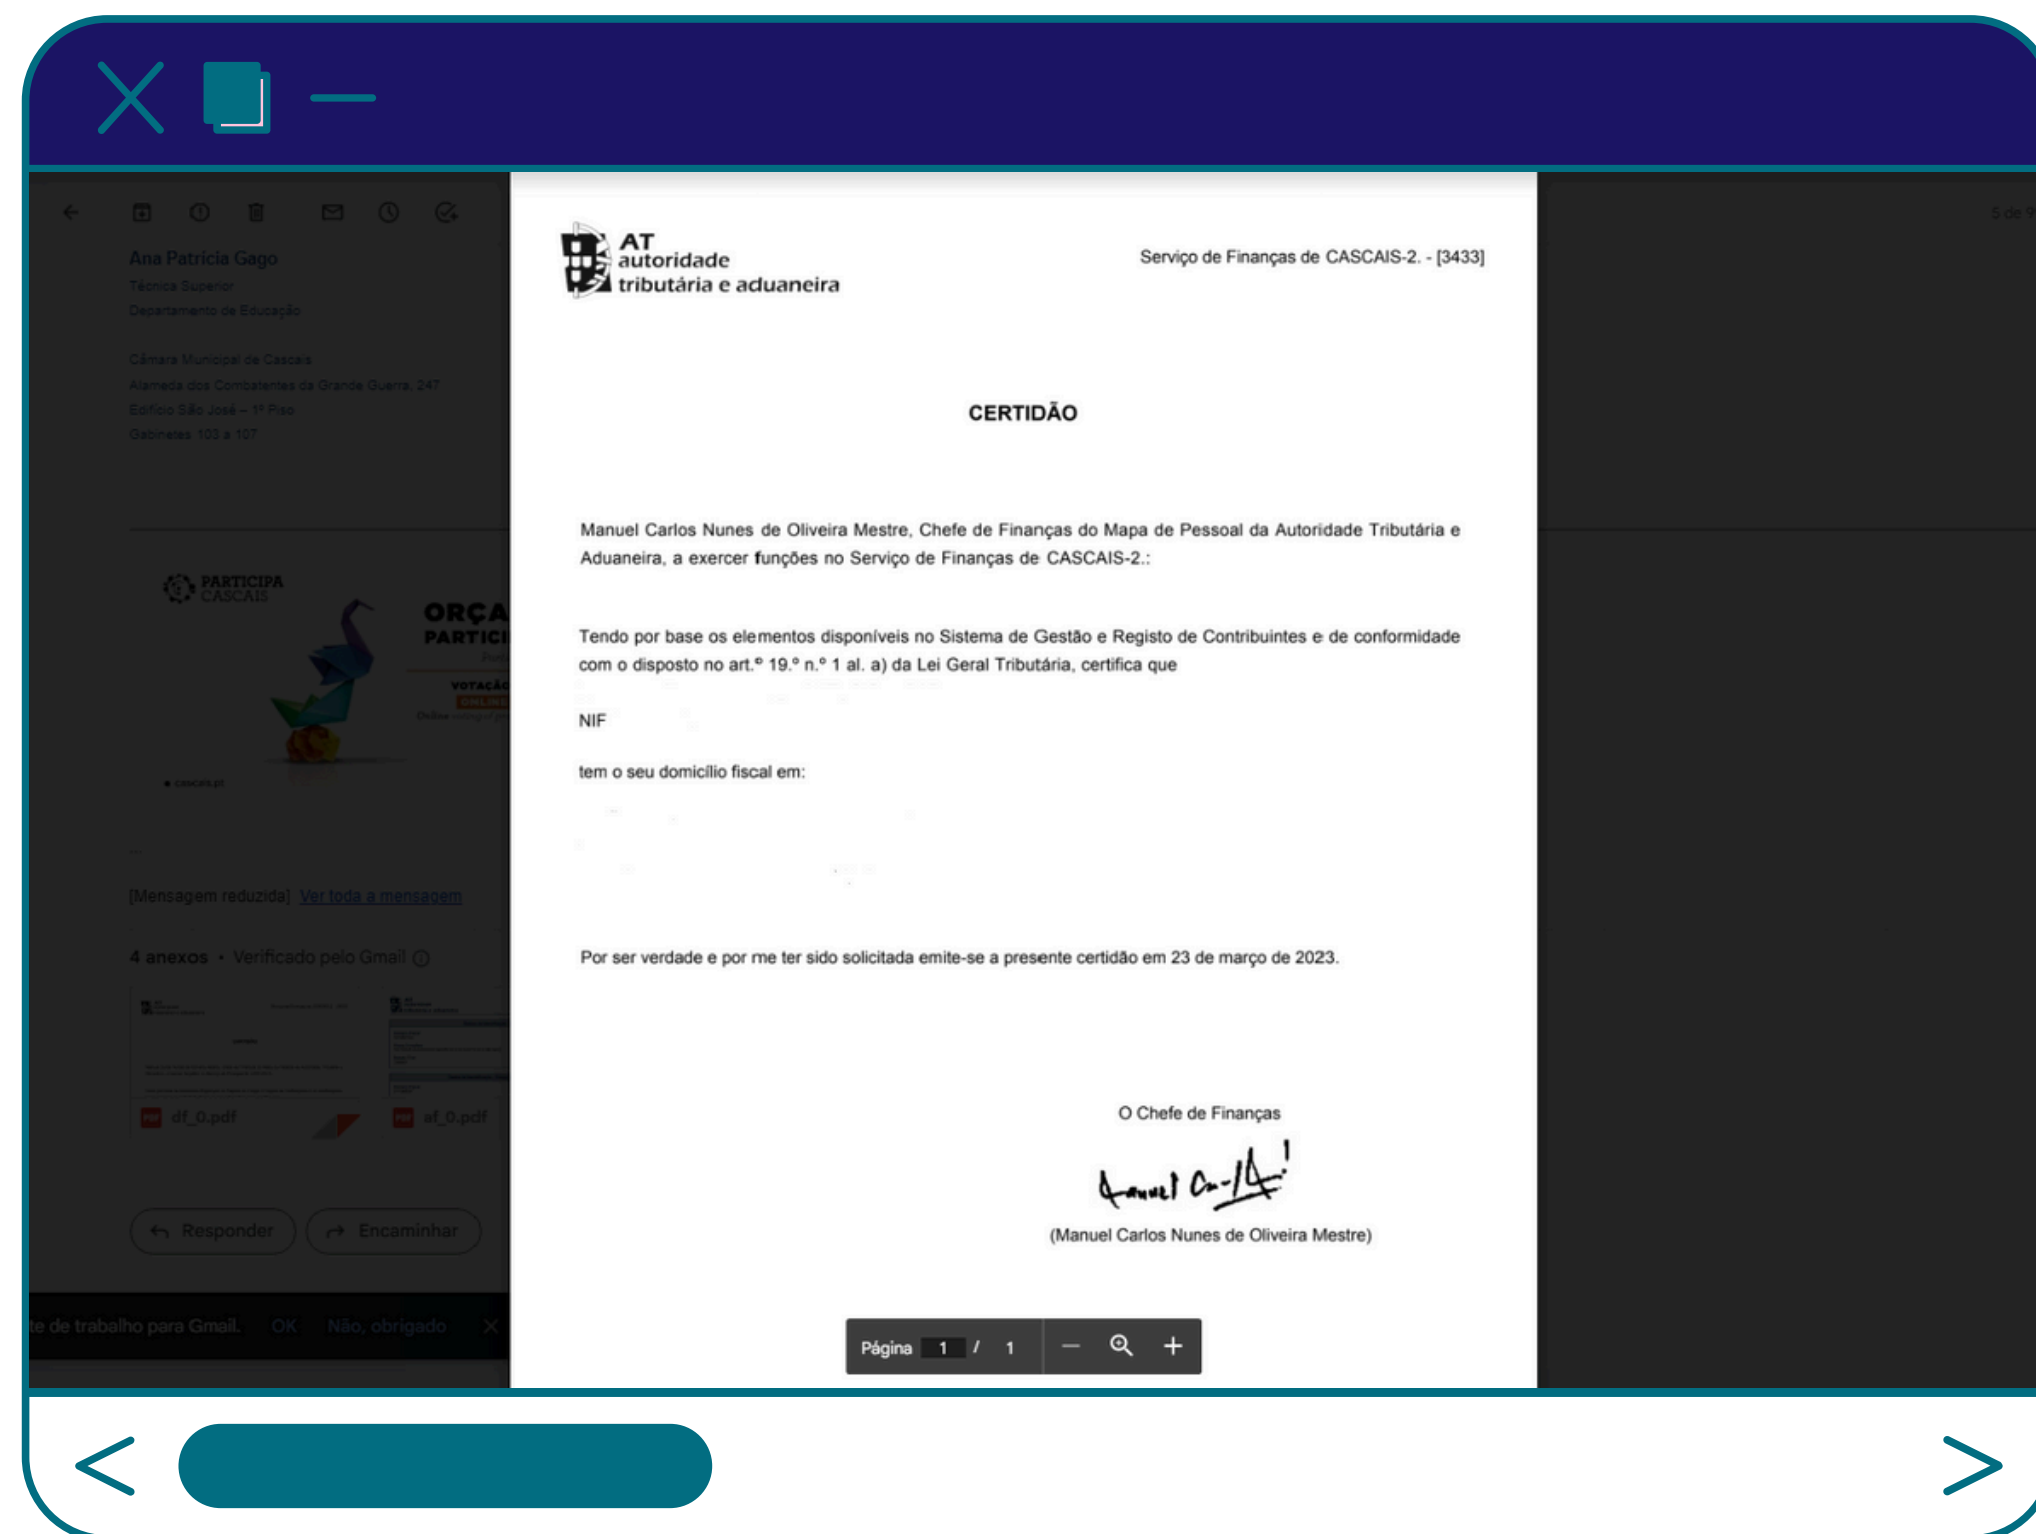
Ana Patrícia Gago
Técnica Superior
Departamento de Educação

Câmara Municipal de Cascais
Alameda dos Combatentes da Grande Guerra, 247
Edifício São José – 1º Piso
Gabinetes 103 a 107

PARTICIPA CASCAIS

ORÇA
PARTICI

VOTAÇÃO
ONLINE

cascais.pt

...

[Mensagem reduzida] Ver toda a mensagem

4 anexos • Verificado pelo Gmail

df_0.pdf
af_0.pdf

Responder
Encaminhar

te de trabalho para Gmail. OK Não, obrigado

5 de 9

AT autoridade tributária e aduaneira

Serviço de Finanças de CASCAIS-2. - [3433]

CERTIDÃO

Manuel Carlos Nunes de Oliveira Mestre, Chefe de Finanças do Mapa de Pessoal da Autoridade Tributária e Aduaneira, a exercer funções no Serviço de Finanças de CASCAIS-2.:

Tendo por base os elementos disponíveis no Sistema de Gestão e Registo de Contribuintes e de conformidade com o disposto no art.º 19.º n.º 1 al. a) da Lei Geral Tributária, certifica que

NIF

tem o seu domicílio fiscal em:

Por ser verdade e por me ter sido solicitada emite-se a presente certidão em 23 de março de 2023.

O Chefe de Finanças

Manuel Carlos

(Manuel Carlos Nunes de Oliveira Mestre)

Página 1 / 1